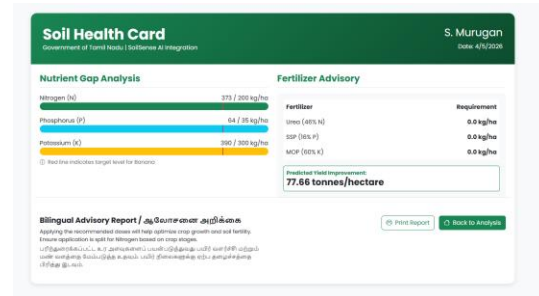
Soil Health Card
Government of Tamil Nadu | SoilSense AI Integration

S. Murugan
Date: 4/5/2026

Nutrient Gap Analysis

Nitrogen (N) 373 / 200 kg/ha

Phosphorus (P) 64 / 35 kg/ha

Potassium (K) 390 / 300 kg/ha

Red line indicates target level for Banana

Fertilizer Advisory

| Fertilizer | Requirement |
|---|---|
| Urea (46% N) | 0.0 kg/ha |
| SSP (16% P) | 0.0 kg/ha |
| MOP (60% K) | 0.0 kg/ha |

Predicted Yield Improvement:
77.66 tonnes/hectare

Bilingual Advisory Report / ஆலோசனை அறிக்கை

Applying the recommended doses will help optimize crop growth and soil fertility. Ensure application is split for Nitrogen based on crop stages.

பரிந்துரைக்கப்பட்ட உர அளவுகளைப் பயன்படுத்துவது பயிர் வளர்ச்சி மற்றும் மண் வளத்தை மேம்படுத்த உதவும். பயிர் நிலைகளுக்கு ஏற்ப தழைச்சத்தை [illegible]

Print Report

Back to Analysis